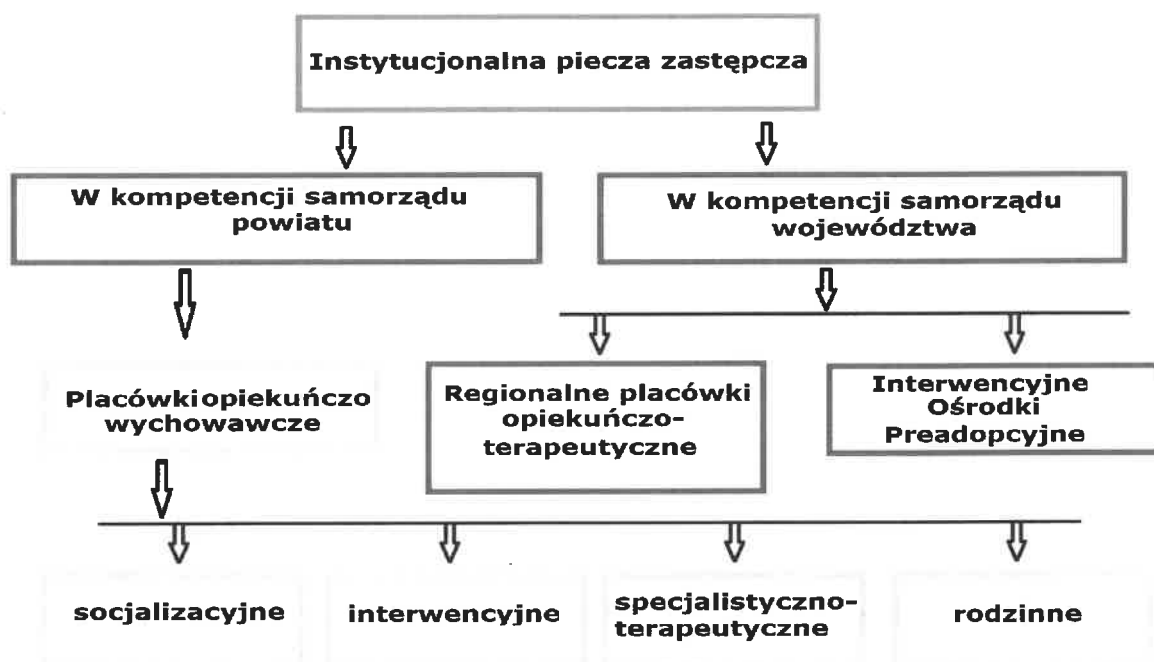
Instytucjonalna piecza zastępcza

W kompetencji samorządu powiatu

W kompetencji samorządu województwa

Placówkiopiekuńczo wychowawcze

Regionalne placówki opiekuńczo-terapeutyczne

Interwencyjne Ośrodki Preadopcyjne

socjalizacyjne

interwencyjne

specjalistyczno-terapeutyczne

rodzinne